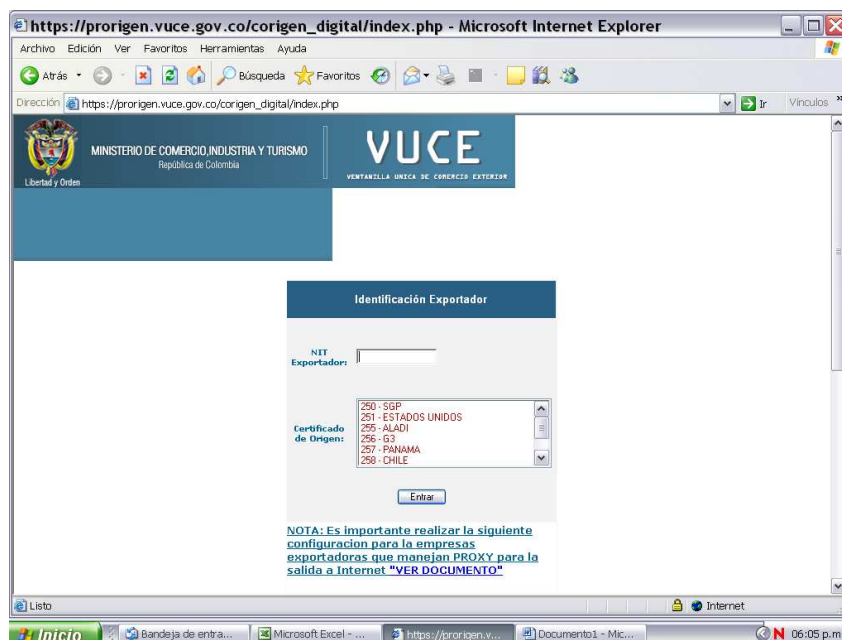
https://prorigen.vuce.gov.co/corigen_digital/index.php - Microsoft Internet Explorer

Archivo Edición Ver Favoritos Herramientas Ayuda

Atrás Búsqueda Favoritos

Dirección https://prorigen.vuce.gov.co/corigen_digital/index.php Ir Vínculos

Libertad y Orden

MINISTERIO DE COMERCIO,INDUSTRIA Y TURISMO
República de Colombia

VUCE
VENTANILLA UNICA DE COMERCIO EXTERIOR

Identificación Exportador

NIT Exportador:

Certificado de Origen:

250 - SGP
251 - ESTADOS UNIDOS
255 - ALADI
256 - G3
257 - PANAMA
258 - CHILE

Entrar

NOTA: Es importante realizar la siguiente configuracion para la empresas exportadoras que manejan PROXY para la salida a Internet "VER DOCUMENTO"

Listo

Internet

Inicio Bandeja de entra... Microsoft Excel - ... https://prorigen.v... Documento1 - Mic... 06:05 p.m